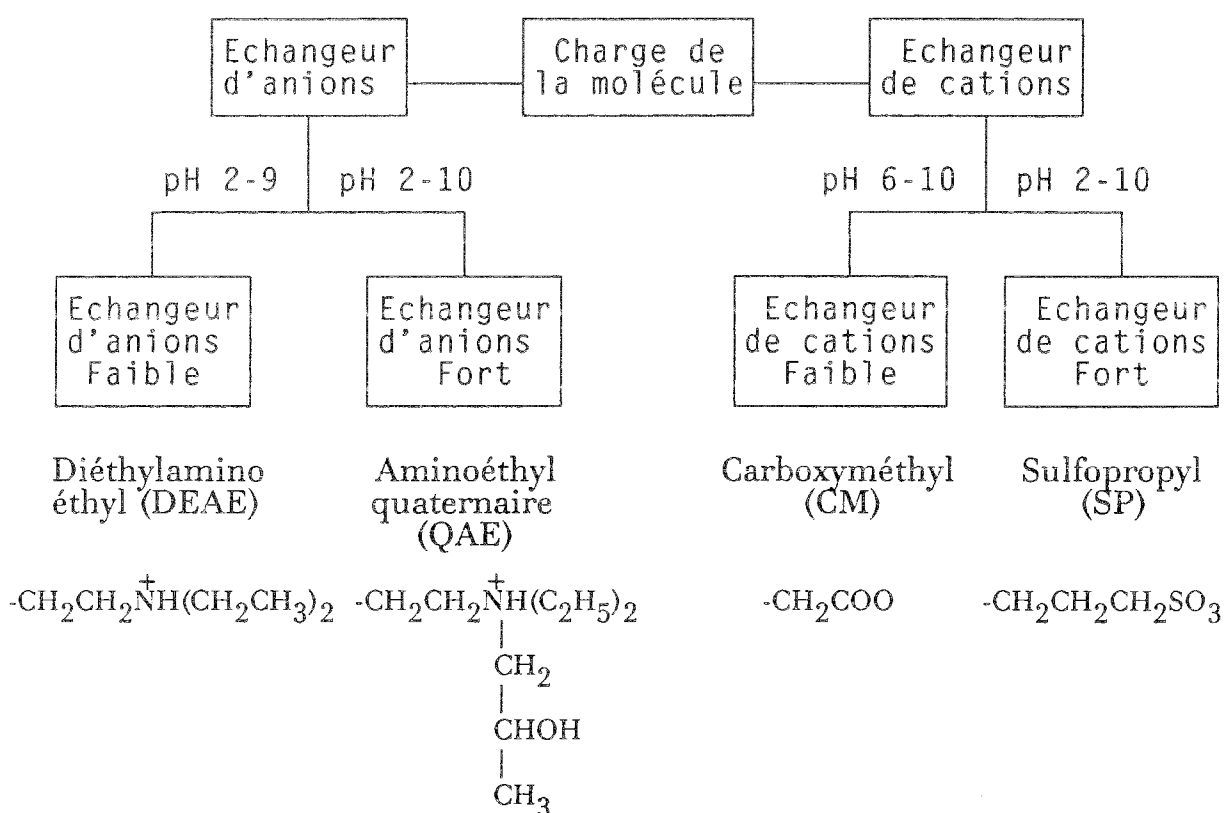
Echangeur d'anions

Charge de la molécule

Echangeur de cations

pH 2-9

pH 2-10

pH 6-10

pH 2-10

Echangeur d'anions Faible

Echangeur d'anions Fort

Echangeur de cations Faible

Echangeur de cations Fort

Diéthylamino éthyl (DEAE)

$-CH_2CH_2\overset{+}{N}H(CH_2CH_3)_2$

Aminoéthyl quaternaire (QAE)

$-CH_2CH_2\overset{+}{N}H(C_2H_5)_2$

$CH_2$

CHOH

$CH_3$

Carboxyméthyl (CM)

$-CH_2COO$

Sulfopropyl (SP)

$-CH_2CH_2CH_2SO_3$